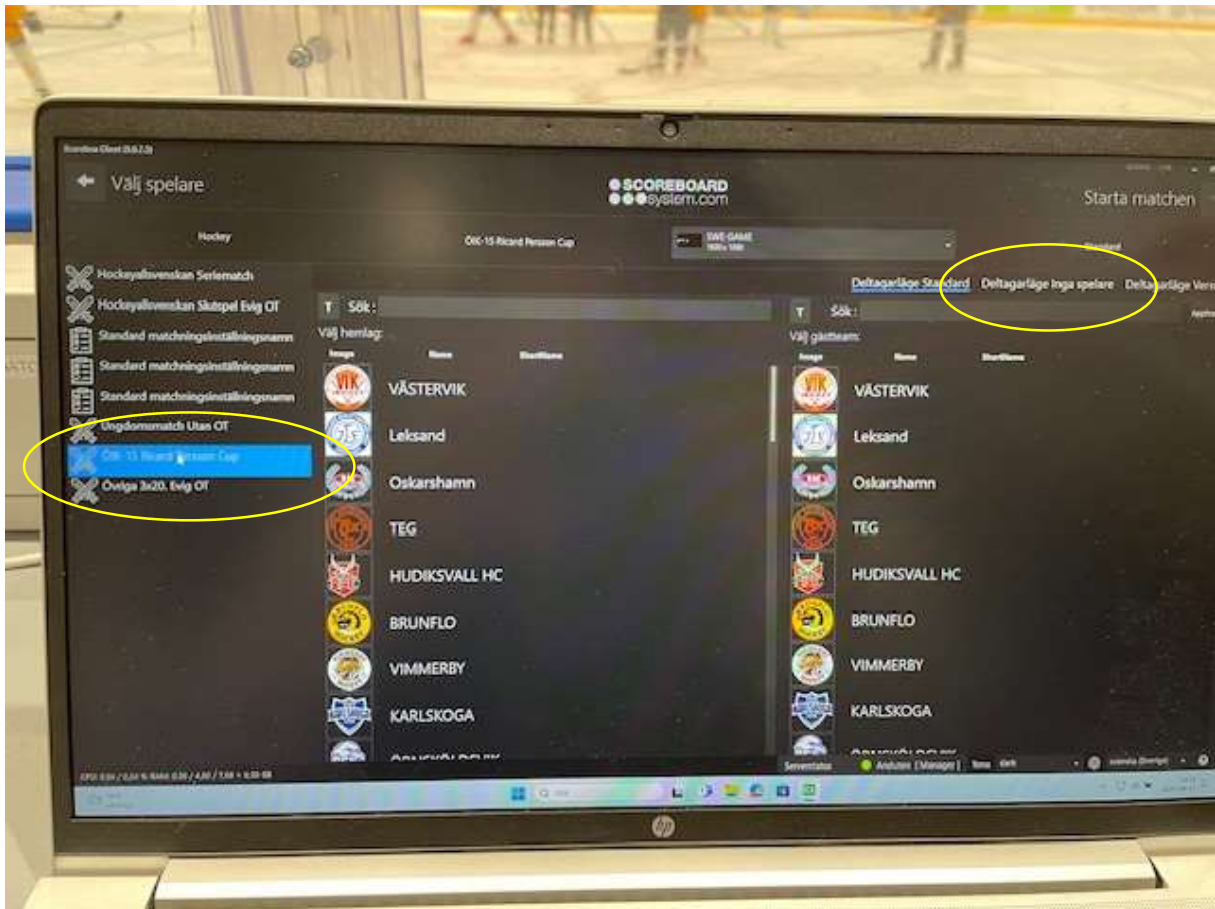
Välj spelare

SCOREBOARD system.com

Starta matchen

Hockey

ÖIK-15 Ricard Persson Cup

SWE-GAME

Standard

Hockeyallsvenskan Seriematch
Hockeyallsvenskan Slutspel Evig OT
Standard matchningsinställningsnamn
Standard matchningsinställningsnamn
Standard matchningsinställningsnamn
Ungdomsmatch Utan OT
ÖIK-15 Ricard Persson Cup
Övriga 3x20. Evig OT

Deltagarläge Standard | Deltagarläge Inga spelare | Deltagarläge Vers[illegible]

T Sök:
Välj hemlag:

| Image | Name | ShortName |
|---|---|---|
| | VÄSTERVIK | |
| | Leksand | |
| | Oskarshamn | |
| | TEG | |
| | HUDIKSVALL HC | |
| | BRUNFLO | |
| | VIMMERBY | |
| | KARLSKOGA | |
| | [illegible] | |

T Sök:
Välj gästteam:

| Image | Name | ShortName |
|---|---|---|
| | VÄSTERVIK | |
| | Leksand | |
| | Oskarshamn | |
| | TEG | |
| | HUDIKSVALL HC | |
| | BRUNFLO | |
| | VIMMERBY | |
| | KARLSKOGA | |
| | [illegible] | |

Serverstatus   Ansluten [Manager]   Tema dark